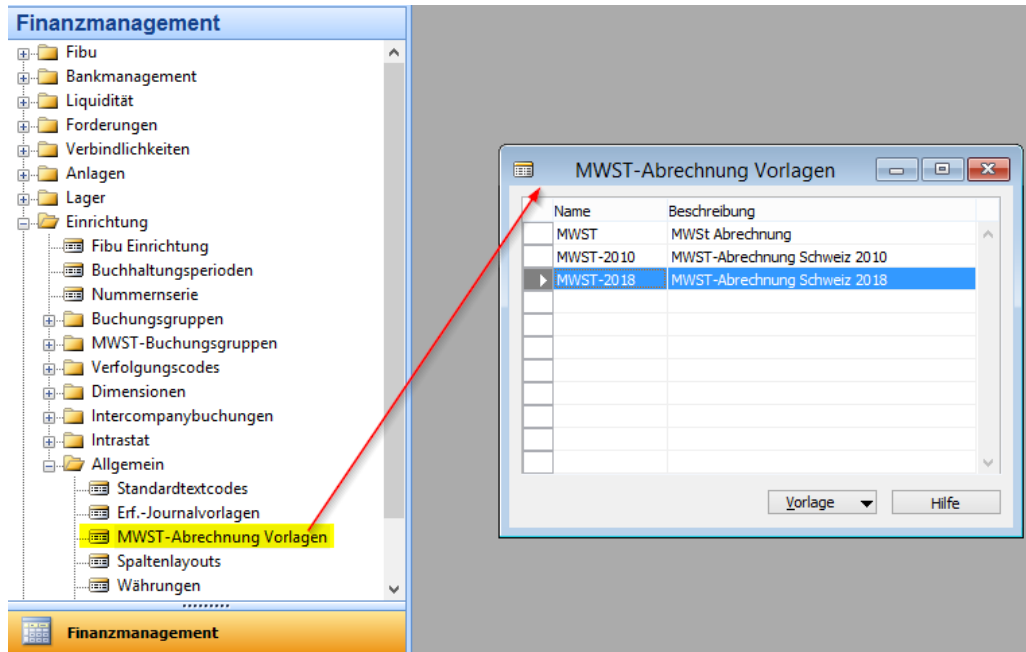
Finanzmanagement

Fibu
Bankmanagement
Liquidität
Forderungen
Verbindlichkeiten
Anlagen
Lager
Einrichtung
Fibu Einrichtung
Buchhaltungsperioden
Nummernserie
Buchungsgruppen
MWST-Buchungsgruppen
Verfolgungscodes
Dimensionen
Intercompanybuchungen
Intrastat
Allgemein
Standardtextcodes
Erf.-Journalvorlagen
MWST-Abrechnung Vorlagen
Spaltenlayouts
Währungen

Finanzmanagement

MWST-Abrechnung Vorlagen

| Name | Beschreibung |
|---|---|
| MWST | MWSt Abrechnung |
| MWST-2010 | MWST-Abrechnung Schweiz 2010 |
| MWST-2018 | MWST-Abrechnung Schweiz 2018 |

Vorlage
Hilfe